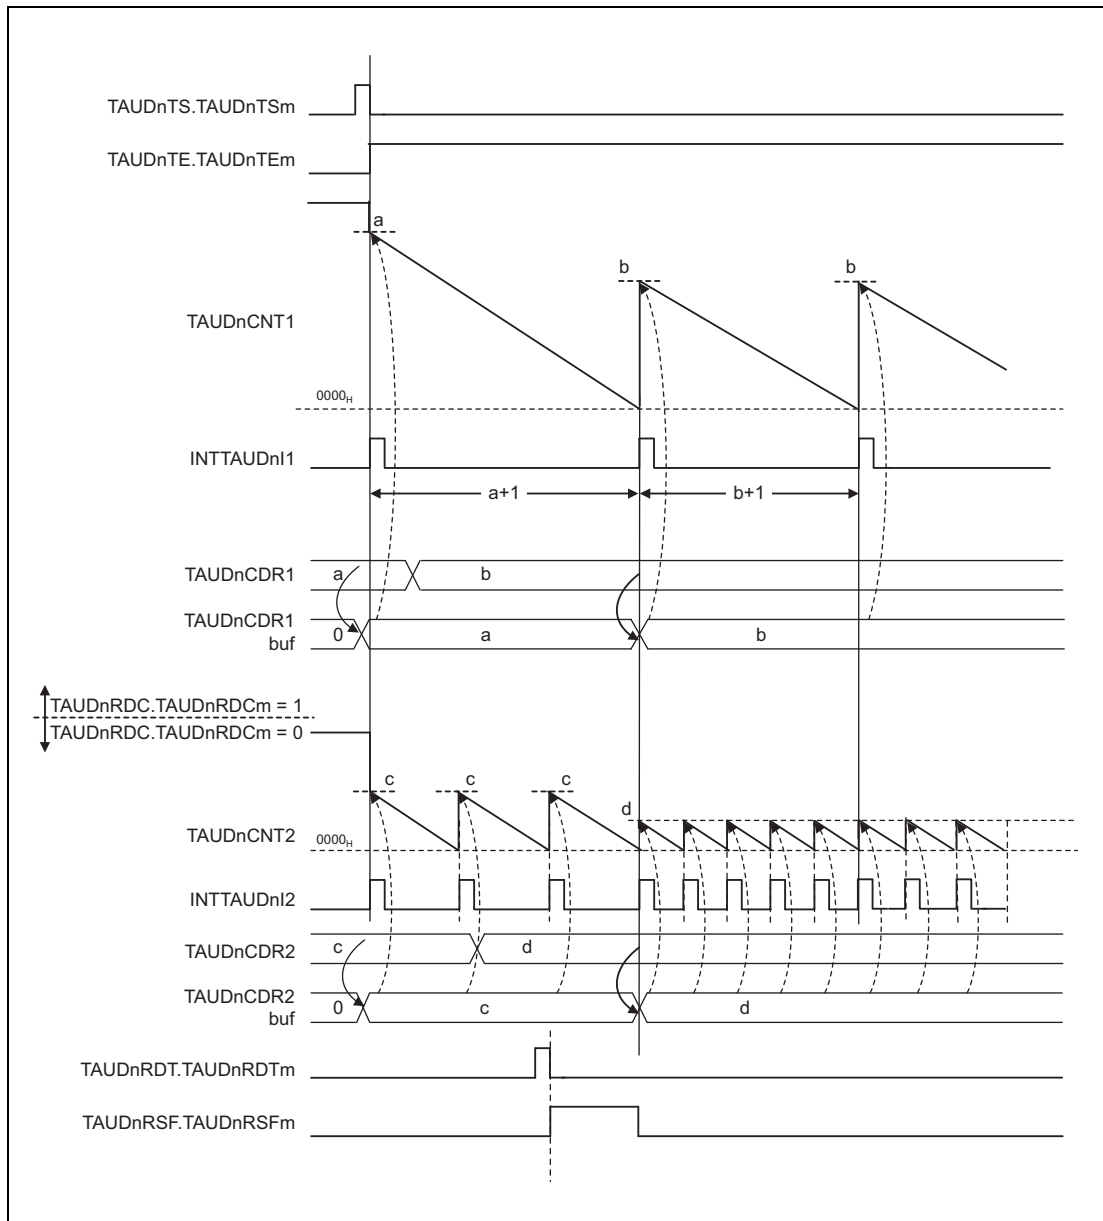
TAUDnTS.TAUDnTSm

TAUDnTE.TAUDnTEm

a

b

b

TAUDnCNT1

$0000_H$

INTTAUDnI1

a+1

b+1

TAUDnCDR1

a

b

TAUDnCDR1 buf

0

a

b

TAUDnRDC.TAUDnRDCm = 1

TAUDnRDC.TAUDnRDCm = 0

c

c

c

d

TAUDnCNT2

$0000_H$

INTTAUDnI2

TAUDnCDR2

c

d

TAUDnCDR2 buf

0

c

d

TAUDnRDT.TAUDnRDTm

TAUDnRSF.TAUDnRSFm